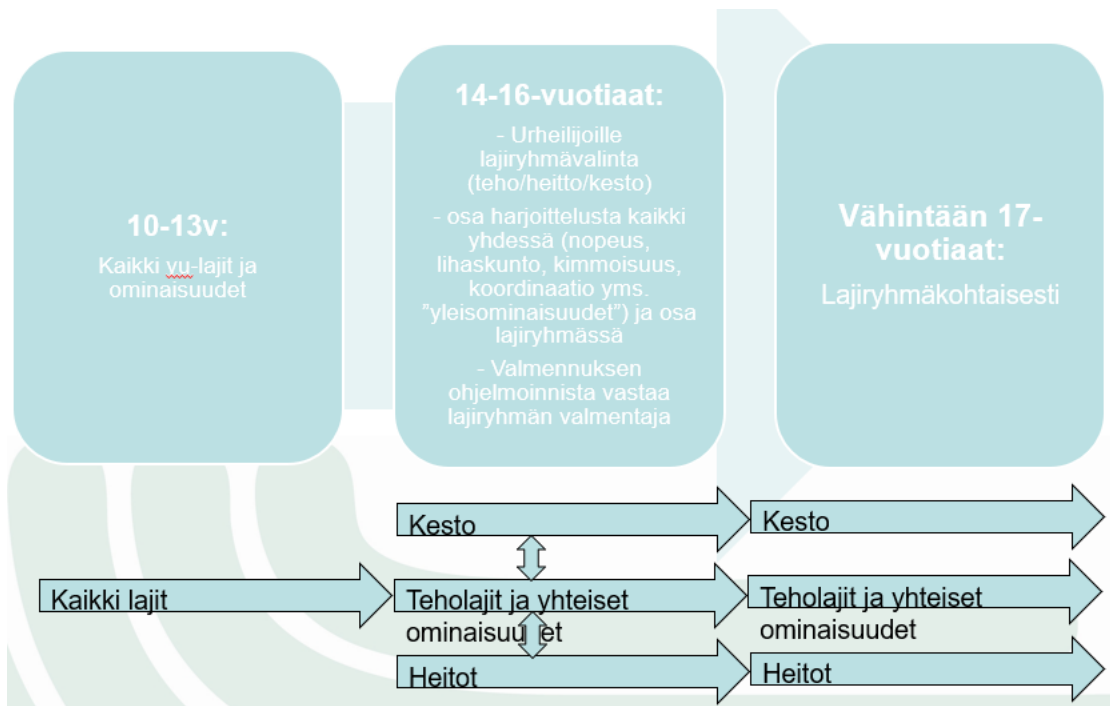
10-13v:

Kaikki yu-lajit ja ominaisuudet

14-16-vuotiaat:

- Urheilijoille lajiryhmävalinta (teho/heitto/kesto)

- osa harjoittelusta kaikki yhdessä (nopeus, lihaskunto, kimmoisuus, koordinaatio yms. "yleisominaisuudet") ja osa lajiryhmässä

- Valmennuksen ohjelmoinnista vastaa lajiryhmän valmentaja

Vähintään 17-vuotiaat:

Lajiryhmäkohtaisesti

Kesto

Kesto

Kaikki lajit

Teholajit ja yhteiset ominaisuudet

Teholajit ja yhteiset ominaisuudet

Heitot

Heitot